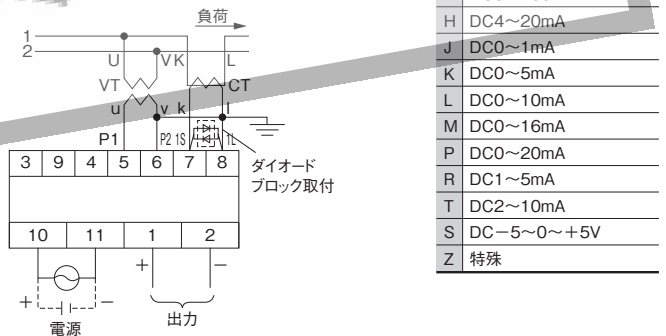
負荷

1
2

U VK L

VT CT

u v k l

P1 P2 1S 1L

3 9 4 5 6 7 8

ダイオード
ブロック取付

10 11 1 2

+ −

+ −

電源

出力

| | |
|---|---|
| H | DC4～20mA |
| J | DC0～1mA |
| K | DC0～5mA |
| L | DC0～10mA |
| M | DC0～16mA |
| P | DC0～20mA |
| R | DC1～5mA |
| T | DC2～10mA |
| S | DC−5～0～+5V |
| Z | 特殊 |